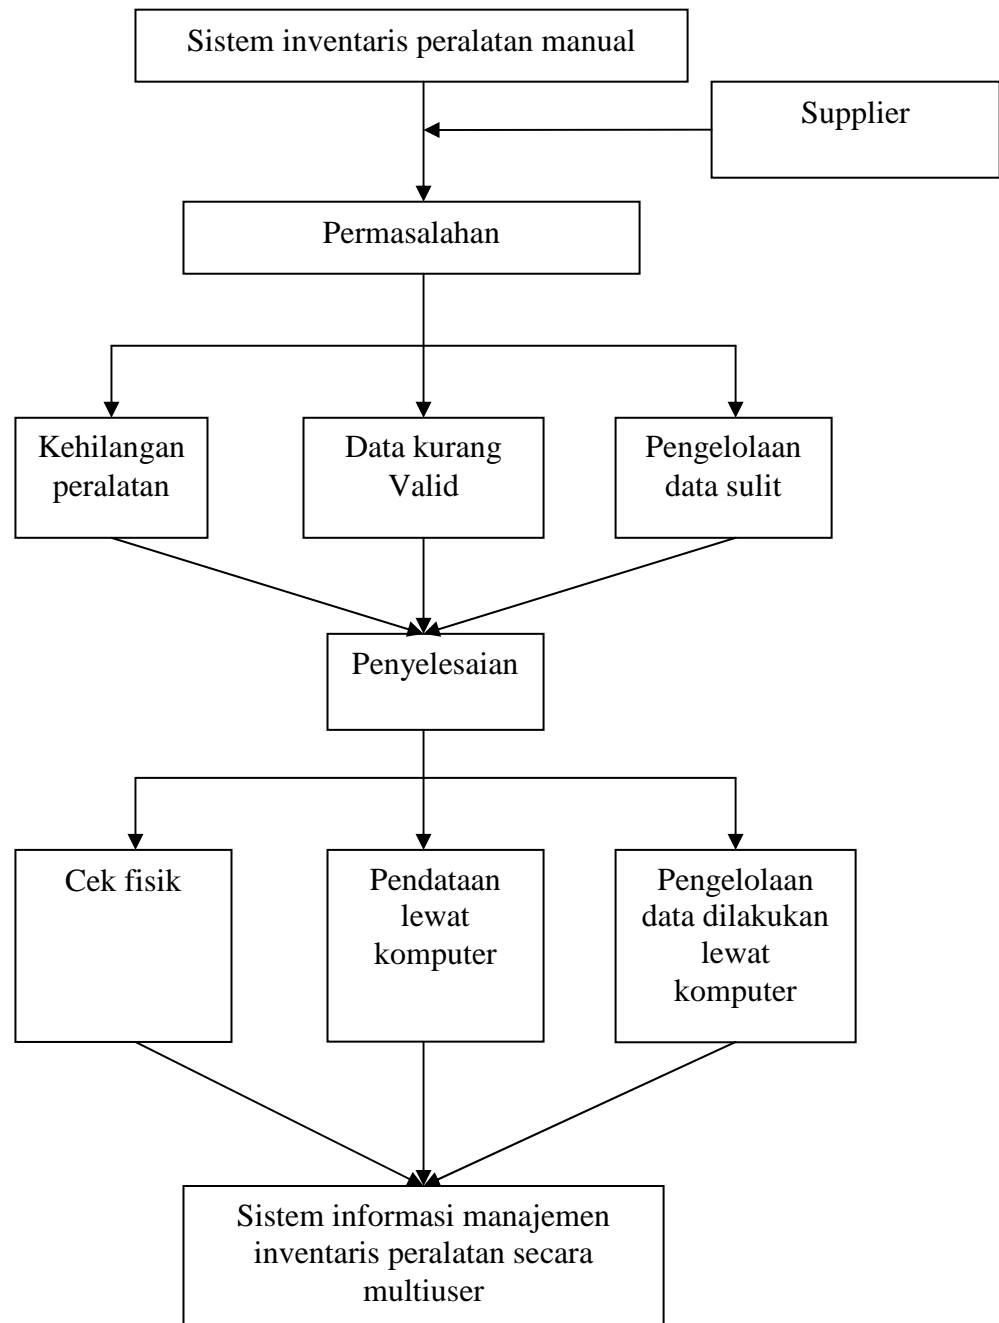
Sistem inventaris peralatan manual

Supplier

Permasalahan

Kehilangan peralatan

Data kurang Valid

Pengelolaan data sulit

Penyelesaian

Cek fisik

Pendataan lewat komputer

Pengelolaan data dilakukan lewat komputer

Sistem informasi manajemen inventaris peralatan secara multiuser